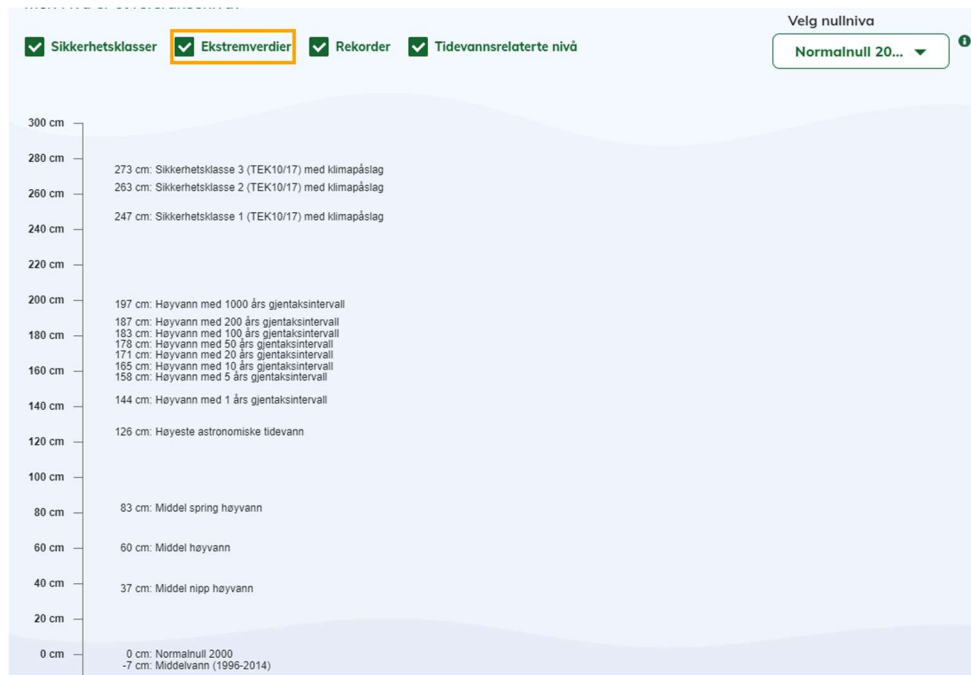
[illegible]

Sikkerhetsklasser Ekstremverdier Rekorder Tidevannsrelaterte nivå

Velg nullniva
Normalnull 20...

300 cm
280 cm
260 cm
240 cm
220 cm
200 cm
180 cm
160 cm
140 cm
120 cm
100 cm
80 cm
60 cm
40 cm
20 cm
0 cm

273 cm: Sikkerhetsklasse 3 (TEK10/17) med klimapåslag
263 cm: Sikkerhetsklasse 2 (TEK10/17) med klimapåslag
247 cm: Sikkerhetsklasse 1 (TEK10/17) med klimapåslag
197 cm: Høyvann med 1000 års gjentaksintervall
187 cm: Høyvann med 200 års gjentaksintervall
183 cm: Høyvann med 100 års gjentaksintervall
178 cm: Høyvann med 50 års gjentaksintervall
171 cm: Høyvann med 20 års gjentaksintervall
165 cm: Høyvann med 10 års gjentaksintervall
158 cm: Høyvann med 5 års gjentaksintervall
144 cm: Høyvann med 1 års gjentaksintervall
126 cm: Høyeste astronomiske tidevann
83 cm: Middel spring høyvann
60 cm: Middel høyvann
37 cm: Middel nipp høyvann
0 cm: Normalnull 2000
-7 cm: Middelvann (1996-2014)